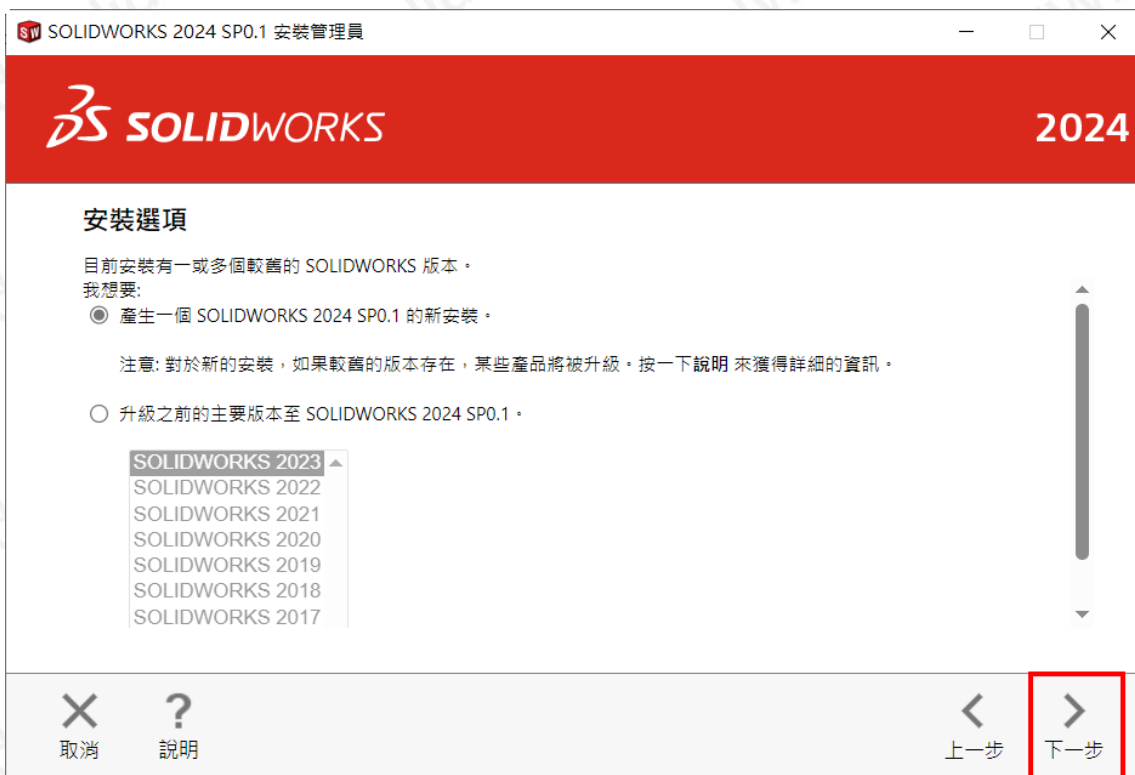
SOLIDWORKS 2024 SP0.1 安裝管理員

SOLIDWORKS

2024

安裝選項

目前安裝有一或多個較舊的 SOLIDWORKS 版本。
我想要:

產生一個 SOLIDWORKS 2024 SP0.1 的新安裝。

注意: 對於新的安裝，如果較舊的版本存在，某些產品將被升級。按一下**說明** 來獲得詳細的資訊。

升級之前的主要版本至 SOLIDWORKS 2024 SP0.1。

SOLIDWORKS 2023
SOLIDWORKS 2022
SOLIDWORKS 2021
SOLIDWORKS 2020
SOLIDWORKS 2019
SOLIDWORKS 2018
SOLIDWORKS 2017

取消

說明

上一步

下一步